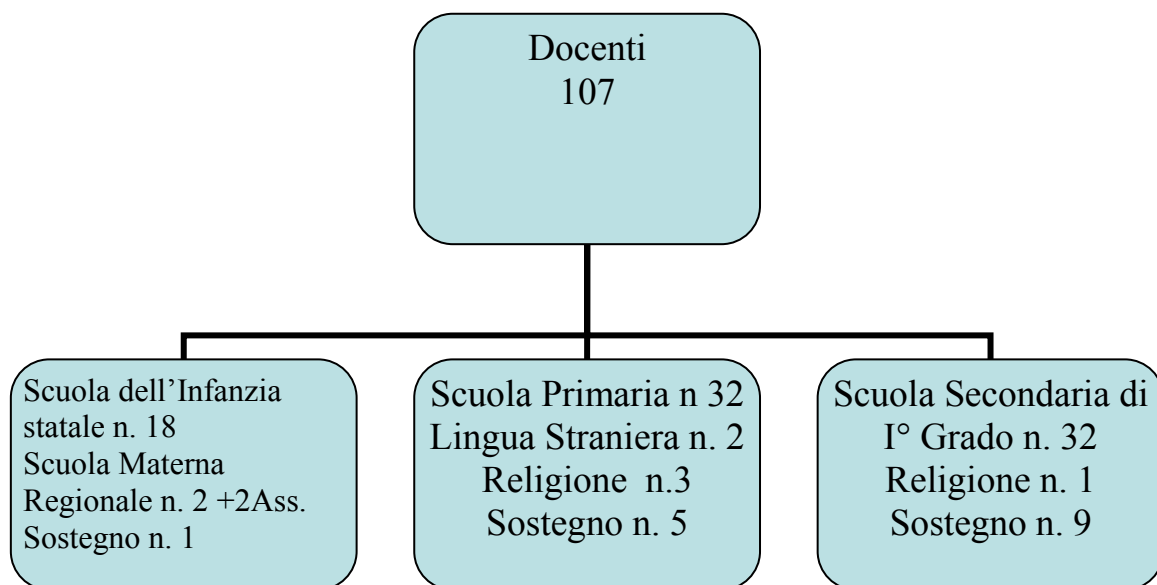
Docenti
107

Scuola dell'Infanzia statale n. 18
Scuola Materna Regionale n. 2 +2Ass.
Sostegno n. 1

Scuola Primaria n 32
Lingua Straniera n. 2
Religione n.3
Sostegno n. 5

Scuola Secondaria di I° Grado n. 32
Religione n. 1
Sostegno n. 9